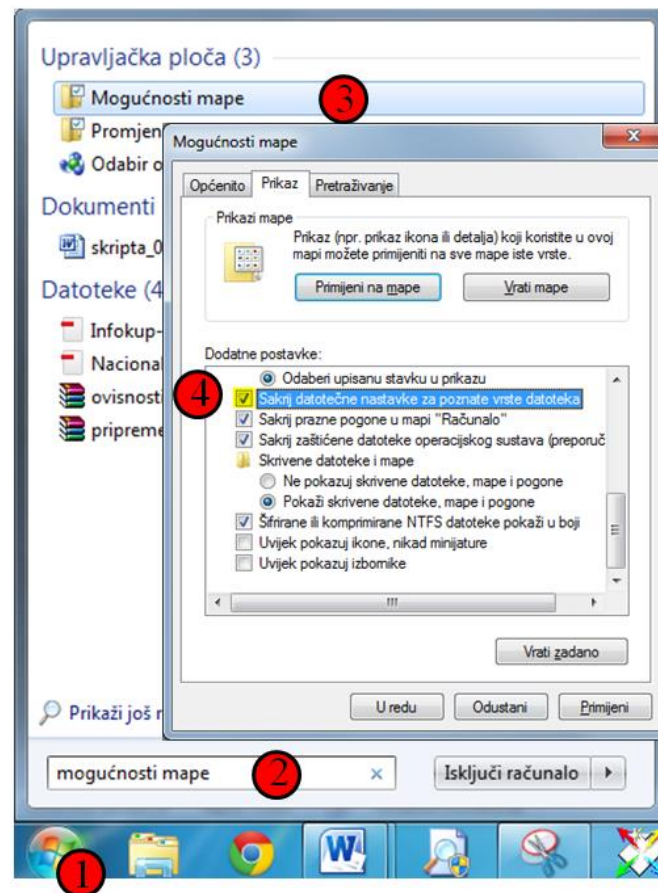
Upravljačka ploča (3)

Mogućnosti mape

3

Promjen

Odabir o

Dokumenti

skripta_0

Datoteke (4

Infokup-

Nacional

ovisnosti

priprem

Prikaži još r

Mogućnosti mape

Općenito | Prikaz | Pretraživanje

Prikazi mape

Prikaz (npr. prikaz ikona ili detalja) koji koristite u ovoj mapi možete primijeniti na sve mape iste vrste.

Primijeni na mape

Vrati mape

Dodatne postavke:

Odaberi upisanu stavku u prikazu

4

Sakrij datotečne nastavke za poznate vrste datoteka

Sakrij prazne pogone u mapi "Računalo"

Sakrij zaštićene datoteke operacijskog sustava (preporuč

Skrivene datoteke i mape

Ne pokazuj skrivene datoteke, mape i pogone

Pokaži skrivene datoteke, mape i pogone

Šifrirane ili komprimirane NTFS datoteke pokaži u boji

Uvijek pokazuj ikone, nikad minijature

Uvijek pokazuj izbornike

Vrati zadano

U redu

Odustani

Primijeni

mogućnosti mape

2

×

Isključi računalo

1